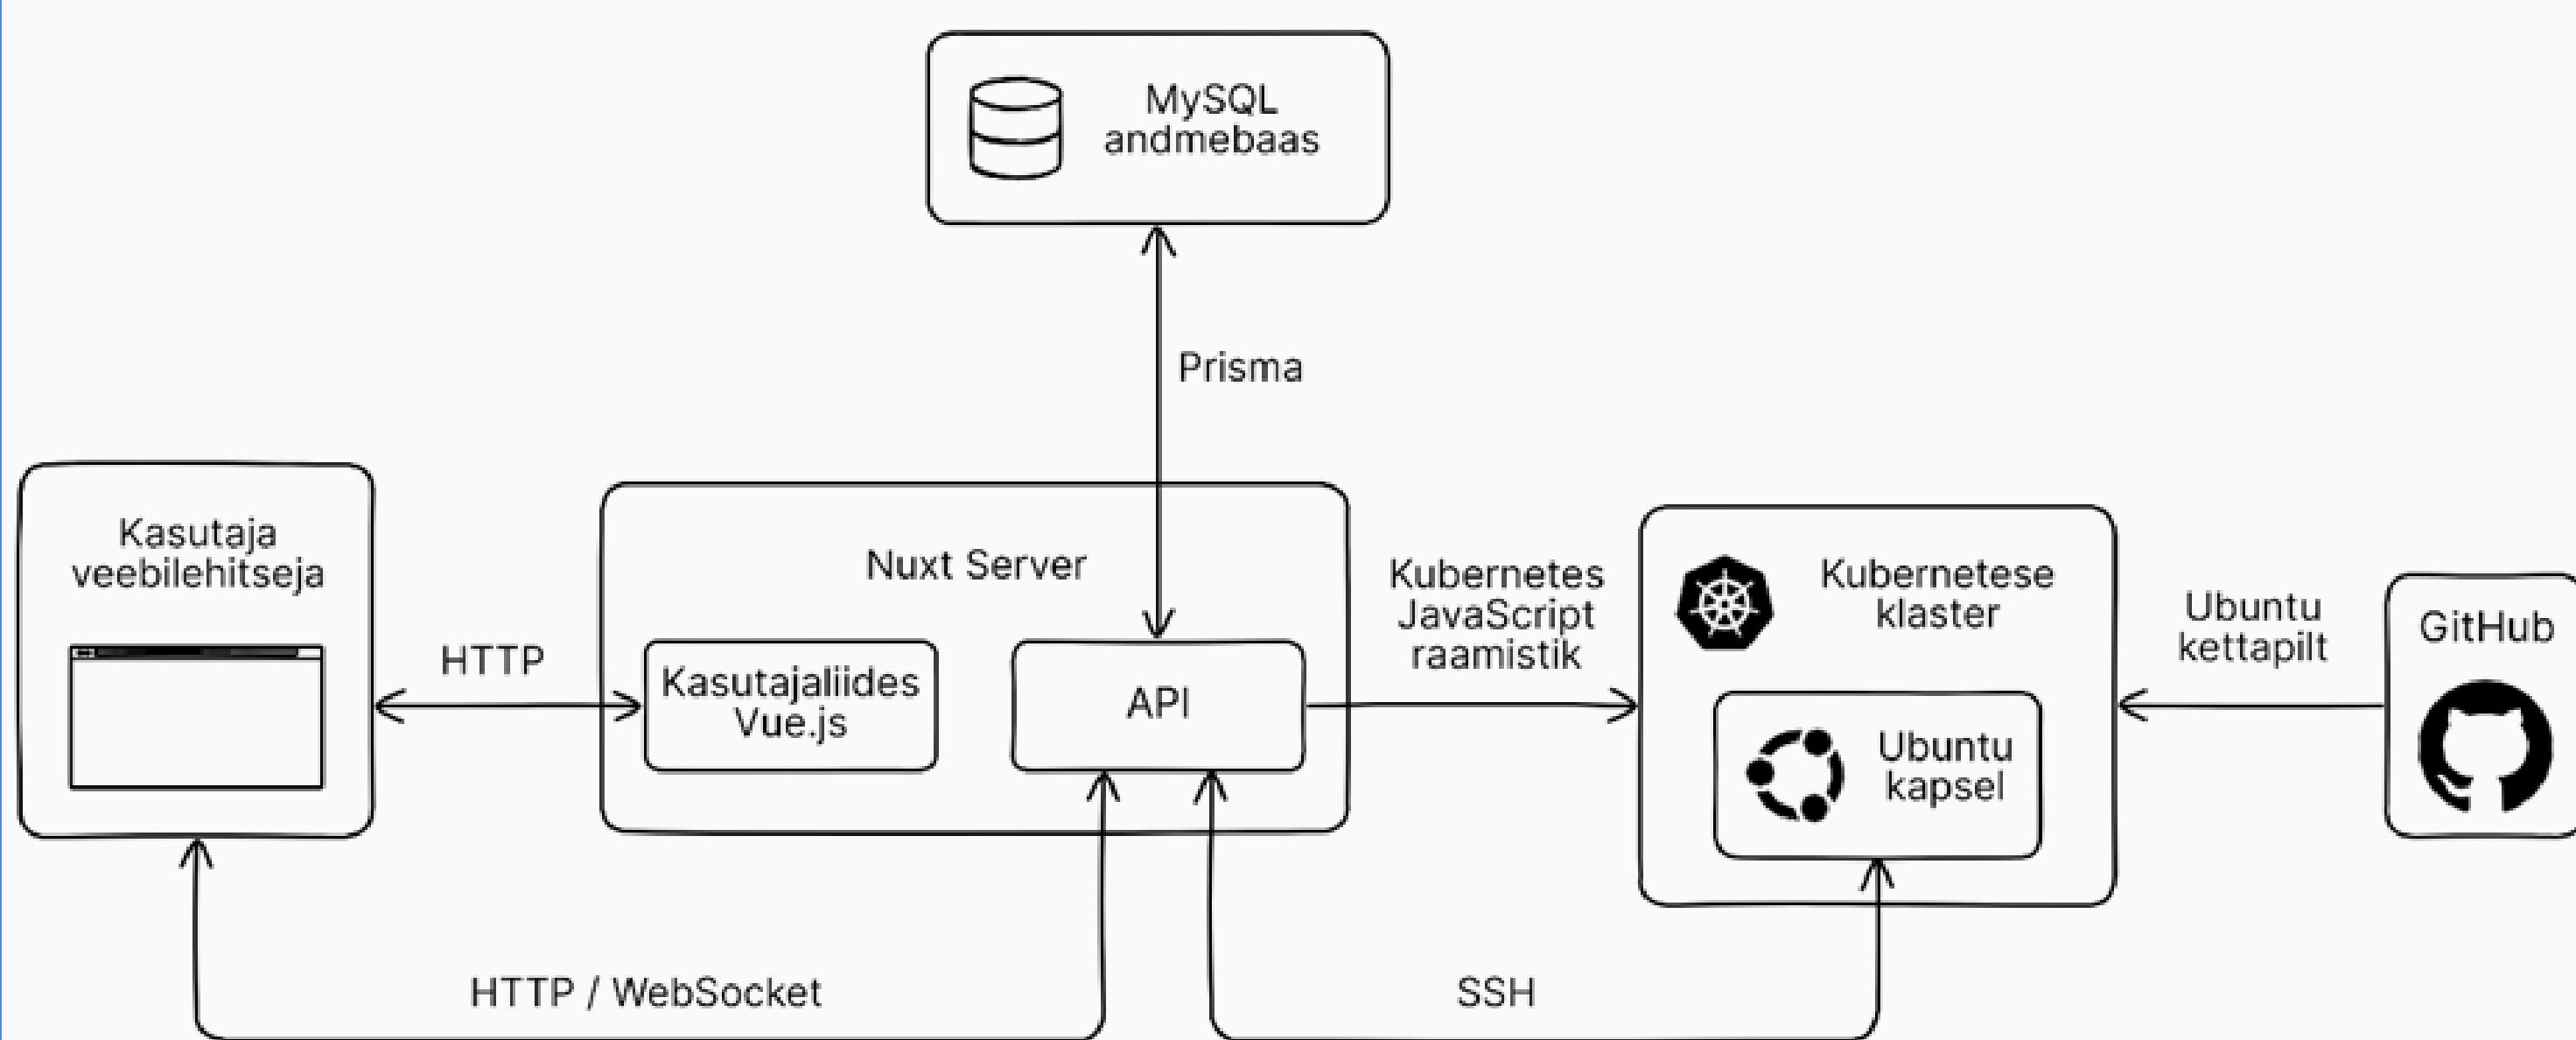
MySQL andmebaas

Prisma

Kasutaja veebilehitseja

Nuxt Server

HTTP

Kasutajaliides Vue.js

API

Kubernetes JavaScript raamistik

Kubernetese klaster

Ubuntu kapsel

Ubuntu kettapilt

GitHub

HTTP / WebSocket

SSH